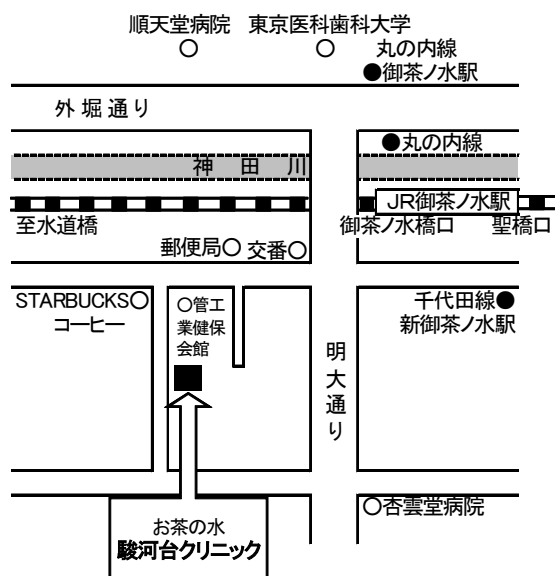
順天堂病院 東京医科歯科大学
○ ○ 丸の内線
●御茶ノ水駅

外堀通り

神田川

●丸の内線

JR御茶ノ水駅

至水道橋

御茶ノ水橋口 聖橋口

郵便局○ 交番○

STARBUCKS○
コーヒー

○管工業健保会館

千代田線●
新御茶ノ水駅

明大通り

○杏雲堂病院

お茶の水
駿河台クリニック